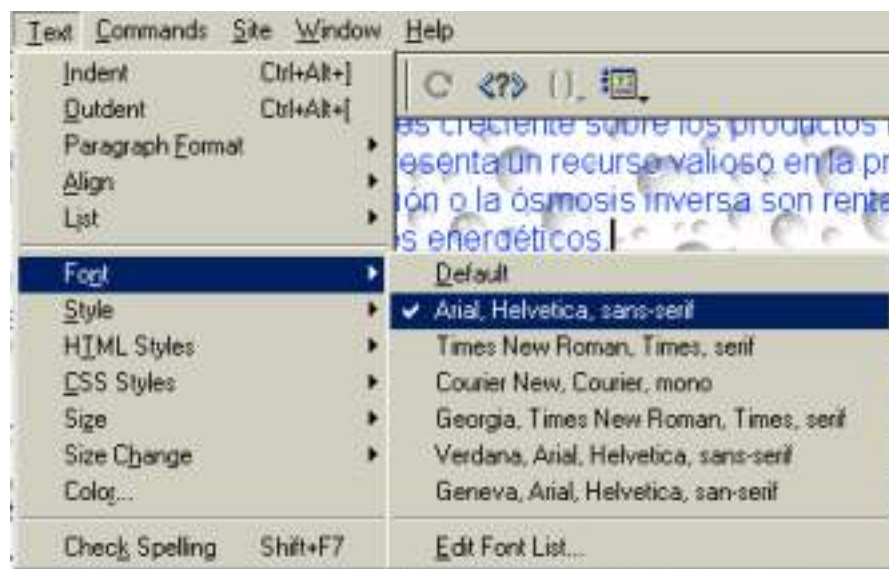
Text Commands Site Window Help

Indent Ctrl+Alt+]
Outdent Ctrl+Alt+[
Paragraph Format
Align
List

Font
Style
HTML Styles
CSS Styles
Size
Size Change
Color...

Check Spelling Shift+F7

es creciente sobre los productos
esenta un recurso valioso en la pr
ión o la ósmosis inversa son rent
s energéticos.

Default
Arial, Helvetica, sans-serif
Times New Roman, Times, serif
Courier New, Courier, mono
Georgia, Times New Roman, Times, serif
Verdana, Arial, Helvetica, sans-serif
Geneva, Arial, Helvetica, san-serif

Edit Font List...